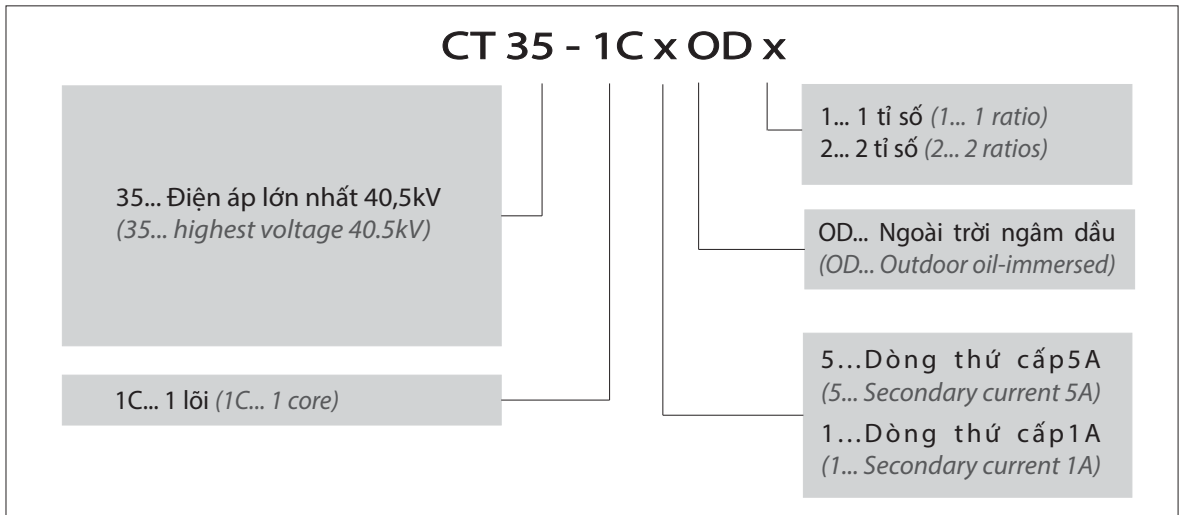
CT 35 - 1C x OD x

35... Điện áp lớn nhất 40,5kV
(35... highest voltage 40.5kV)

1C... 1 lõi (1C... 1 core)

1... 1 tỉ số (1... 1 ratio)
2... 2 tỉ số (2... 2 ratios)

OD... Ngoài trời ngâm dầu
(OD... Outdoor oil-immersed)

5...Dòng thứ cấp5A
(5... Secondary current 5A)
1...Dòng thứ cấp1A
(1... Secondary current 1A)